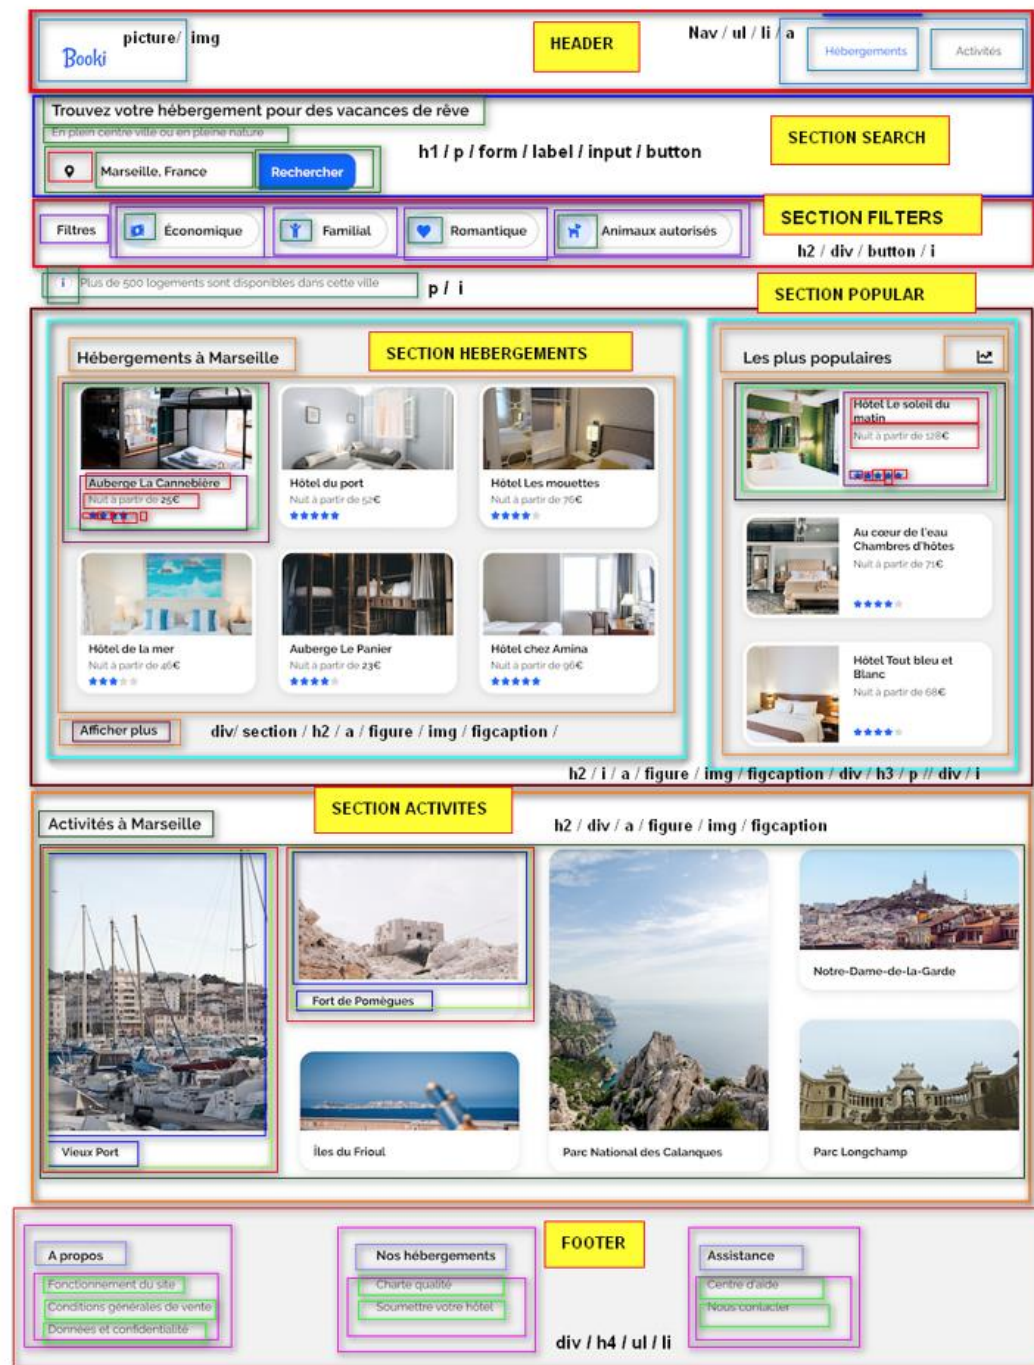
Booki picture/ img

HEADER

Nav / ul / li / a

Hébergements Activités

Trouvez votre hébergement pour des vacances de rêve

En plein centre ville ou en pleine nature

Marseille, France Rechercher

h1 / p / form / label / input / button

SECTION SEARCH

Filtres Économique Familial Romantique Animaux autorisés

SECTION FILTERS

h2 / div / button / i

Plus de 500 logements sont disponibles dans cette ville

p / i

SECTION POPULAR

Hébergements à Marseille

SECTION HEBERGEMENTS

Auberge La Cannebière
Nuit à partir de 25€

Hôtel du port
Nuit à partir de 52€

Hôtel Les mouettes
Nuit à partir de 76€

Hôtel de la mer
Nuit à partir de 46€

Auberge Le Panier
Nuit à partir de 23€

Hôtel chez Amina
Nuit à partir de 96€

Afficher plus

div/ section / h2 / a / figure / img / figcaption /

Les plus populaires

Hôtel Le soleil du matin
Nuit à partir de 128€

Au cœur de l'eau Chambres d'hôtes
Nuit à partir de 71€

Hôtel Tout bleu et Blanc
Nuit à partir de 68€

h2 / i / a / figure / img / figcaption / div / h3 / p // div / i

Activités à Marseille

SECTION ACTIVITES

h2 / div / a / figure / img / figcaption

Fort de Pomègues

Notre-Dame-de-la-Garde

Vieux Port

Îles du Frioul

Parc National des Calanques

Parc Longchamp

A propos
Fonctionnement du site
Conditions générales de vente
Données et confidentialité

Nos hébergements
Charte qualité
Soumettre votre hôtel

FOOTER

Assistance
Centre d'aide
Nous contacter

div / h4 / ul / li